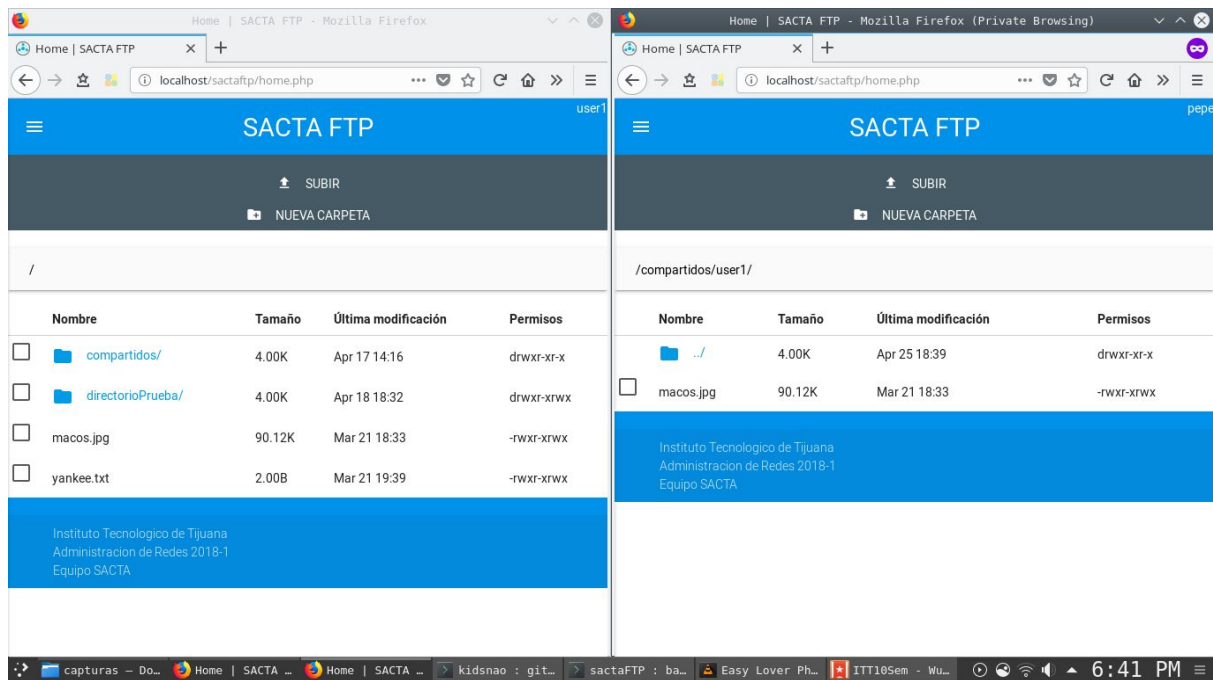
Home | SACTA FTP - Mozilla Firefox

Home | SACTA FTP ×  +

localhost/sactaftp/home.php

user1

SACTA FTP

SUBIR

NUEVA CARPETA

/

| Nombre | Tamaño | Última modificación | Permisos |
|---|---|---|---|
| compartidos/ | 4.00K | Apr 17 14:16 | drwxr-xr-x |
| directorioPrueba/ | 4.00K | Apr 18 18:32 | drwxr-xrwx |
| macos.jpg | 90.12K | Mar 21 18:33 | -rwxr-xrwx |
| yankee.txt | 2.00B | Mar 21 19:39 | -rwxr-xrwx |

Instituto Tecnologico de Tijuana
Administracion de Redes 2018-1
Equipo SACTA

Home | SACTA FTP - Mozilla Firefox (Private Browsing)

Home | SACTA FTP ×  +

localhost/sactaftp/home.php

pepe

SACTA FTP

SUBIR

NUEVA CARPETA

/compartidos/user1/

| Nombre | Tamaño | Última modificación | Permisos |
|---|---|---|---|
| ../ | 4.00K | Apr 25 18:39 | drwxr-xr-x |
| macos.jpg | 90.12K | Mar 21 18:33 | -rwxr-xrwx |

Instituto Tecnologico de Tijuana
Administracion de Redes 2018-1
Equipo SACTA

capturas — Do… Home | SACTA … Home | SACTA … kidsnao : git… sactaFTP : ba… Easy Lover Ph… ITT10Sem - Wu… 6:41 PM